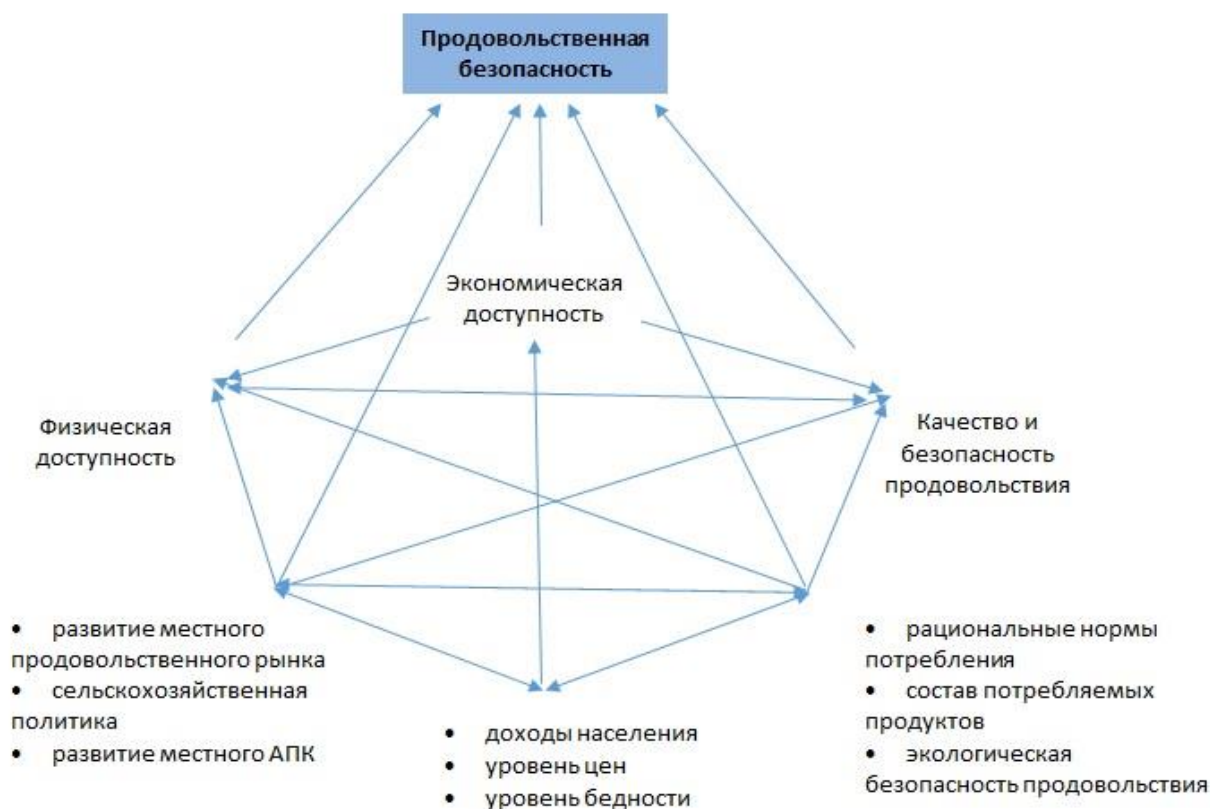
Продовольственная безопасность

Экономическая доступность

Физическая доступность

Качество и безопасность продовольствия

• развитие местного продовольственного рынка
• сельскохозяйственная политика
• развитие местного АПК

• доходы населения
• уровень цен
• уровень бедности

• рациональные нормы потребления
• состав потребляемых продуктов
• экологическая безопасность продовольствия